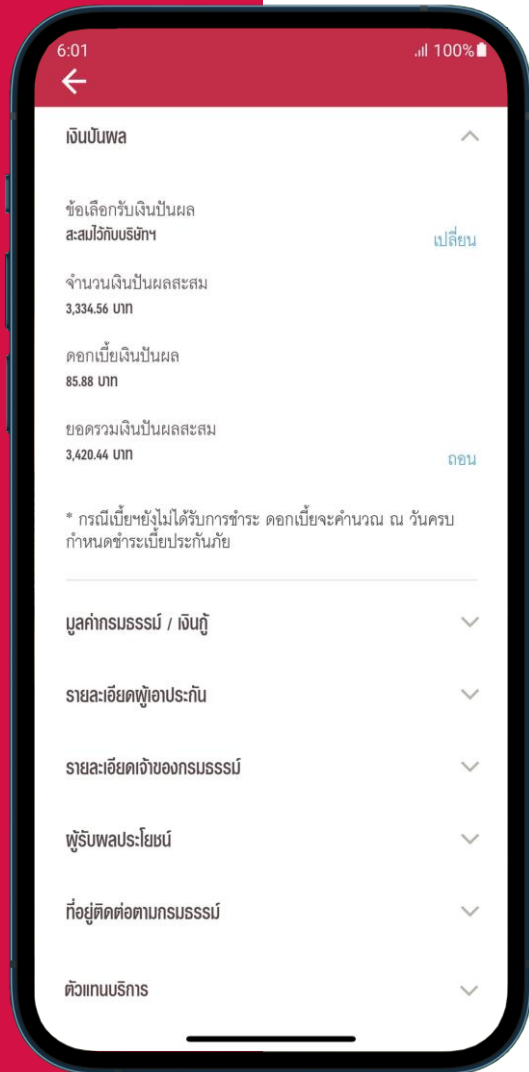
6:01
100%

เงินปันผล

ข้อเลือกรับเงินปันผล
สะสมไว้กับบริษัทฯ
เปลี่ยน

จำนวนเงินปันผลสะสม
3,334.56 บาท

ดอกเบี้ยเงินปันผล
85.88 บาท

ยอดรวมเงินปันผลสะสม
3,420.44 บาท
ถอน

* กรณีเบี้ยฯยังไม่ได้รับการชำระ ดอกเบี้ยจะคำนวณ ณ วันครบกำหนดชำระเบี้ยประกันภัย

มูลค่ากรมธรรม์ / เงินกู้

รายละเอียดผู้เอาประกัน

รายละเอียดเจ้าของกรมธรรม์

ผู้รับผลประโยชน์

ที่อยู่ติดต่อตามกรมธรรม์

ตัวแทนบริการ